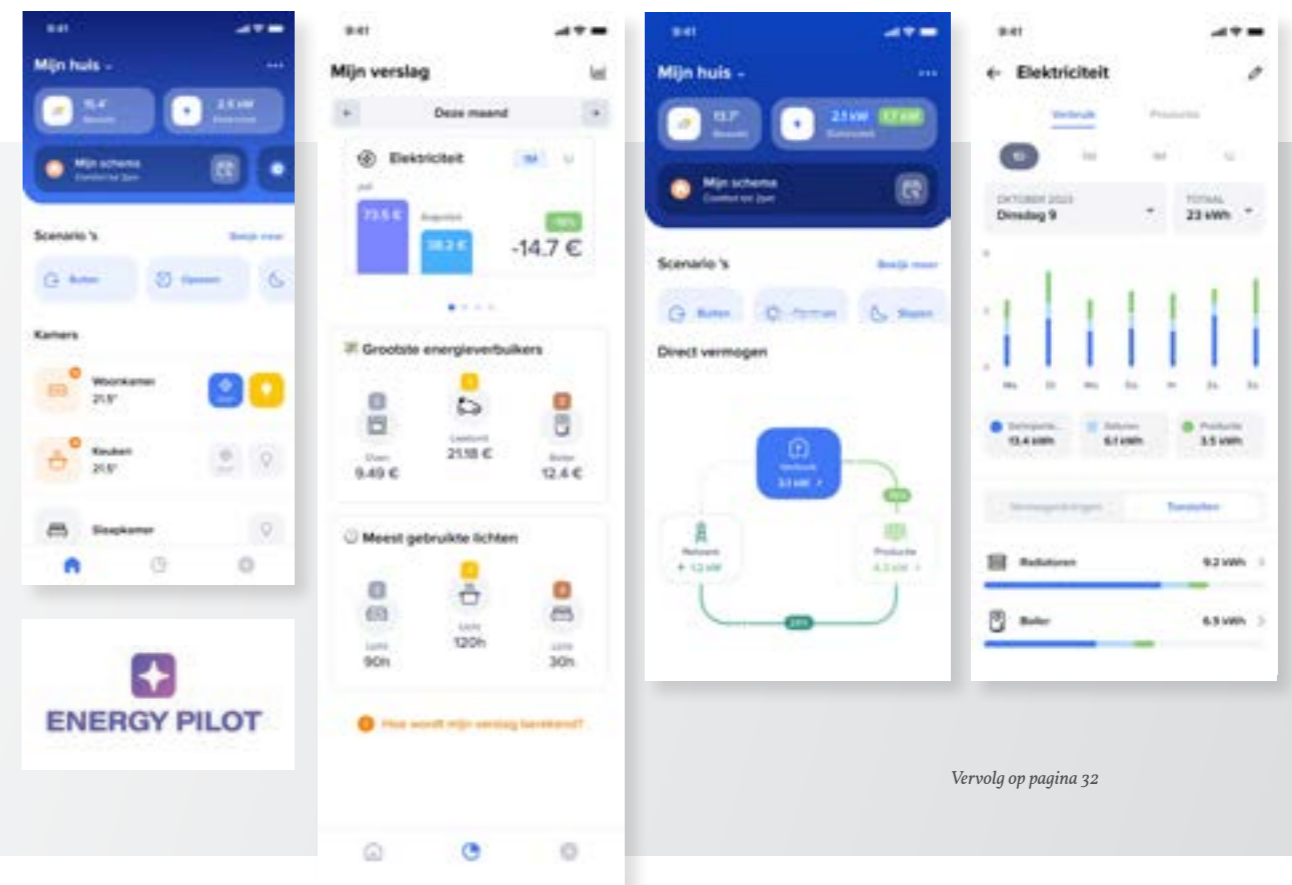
9:41

Mijn huis

15.4°
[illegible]

2.5 kW
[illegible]

Mijn schema
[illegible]

Scenario 's
Bekijk meer

Buiten
Opstaan

Kamers

Woonkamer
21.5°

Keuken
21.5°

Slaapkamer

9:41

Mijn verslag

Deze maand

Elektriciteit
1M

Juli
73.5 €
Augustus
58.2 €
-15%
-14.7 €

Grootste energieverbruikers

Oven
9.49 €

Laadunit
21.18 €

Boiler
12.4 €

Meest gebruikte lichten

Licht
90h

Licht
120h

Licht
30h

Hoe wordt mijn verslag berekend?

ENERGY PILOT

9:41

Mijn huis

13.7°
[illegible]

2.1 kW
1.7 kW
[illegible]

Mijn schema
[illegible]

Scenario 's
Bekijk meer

Buiten
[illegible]
Slapen

Direct vermogen

Verbruik
3.1 kW

Netwerk
1.2 kW

Productie
4.3 kW

9:41

Elektriciteit

Verbruik
Productie

OKTOBER 2023
Dinsdag 9

TOTAAL
23 kWh

Ma
Di
Wo
Do
Vr
Za
Zo

13.4 kWh
5.1 kWh
Productie
3.5 kWh

Toestellen

Radiatoren
9.2 kWh

Boiler
6.5 kWh

Vervolg op pagina 32